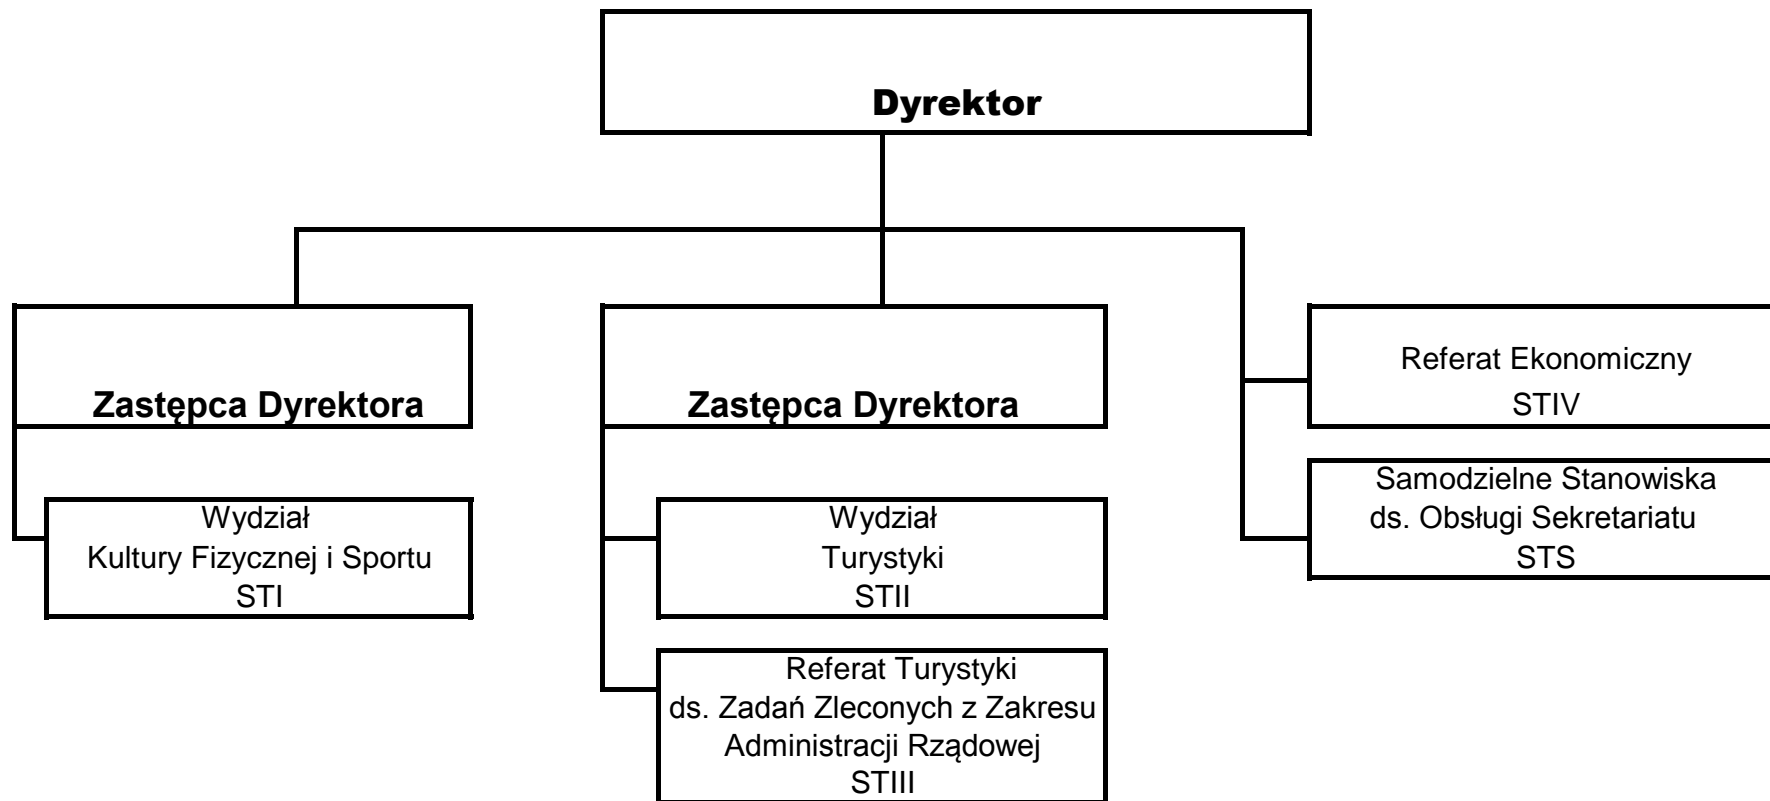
Dyrektor

Zastępca Dyrektora

Wydział
Kultury Fizycznej i Sportu
STI

Zastępca Dyrektora

Wydział
Turystyki
STII

Referat Turystyki
ds. Zadań Zleconych z Zakresu
Administracji Rządowej
STIII

Referat Ekonomiczny
STIV

Samodzielne Stanowiska
ds. Obsługi Sekretariatu
STS